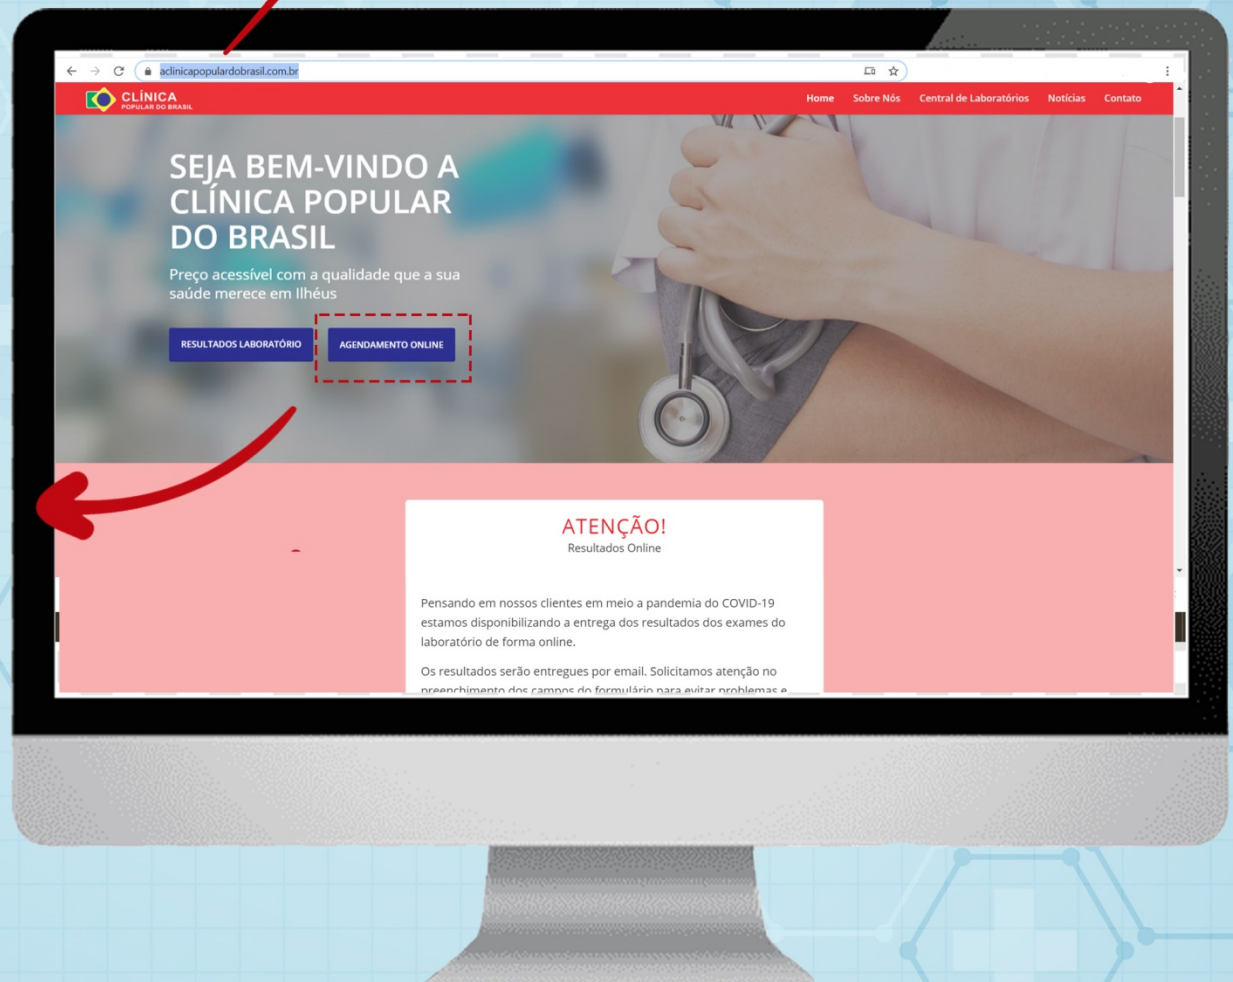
aclinicapopulardobrasil.com.br

CLÍNICA
POPULAR DO BRASIL

Home Sobre Nós Central de Laboratórios Notícias Contato

SEJA BEM-VINDO A CLÍNICA POPULAR DO BRASIL

Preço acessível com a qualidade que a sua saúde merece em Ilhéus

RESULTADOS LABORATÓRIO

AGENDAMENTO ONLINE

ATENÇÃO!
Resultados Online

Pensando em nossos clientes em meio a pandemia do COVID-19 estamos disponibilizando a entrega dos resultados dos exames do laboratório de forma online.

Os resultados serão entregues por email. Solicitamos atenção no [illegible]